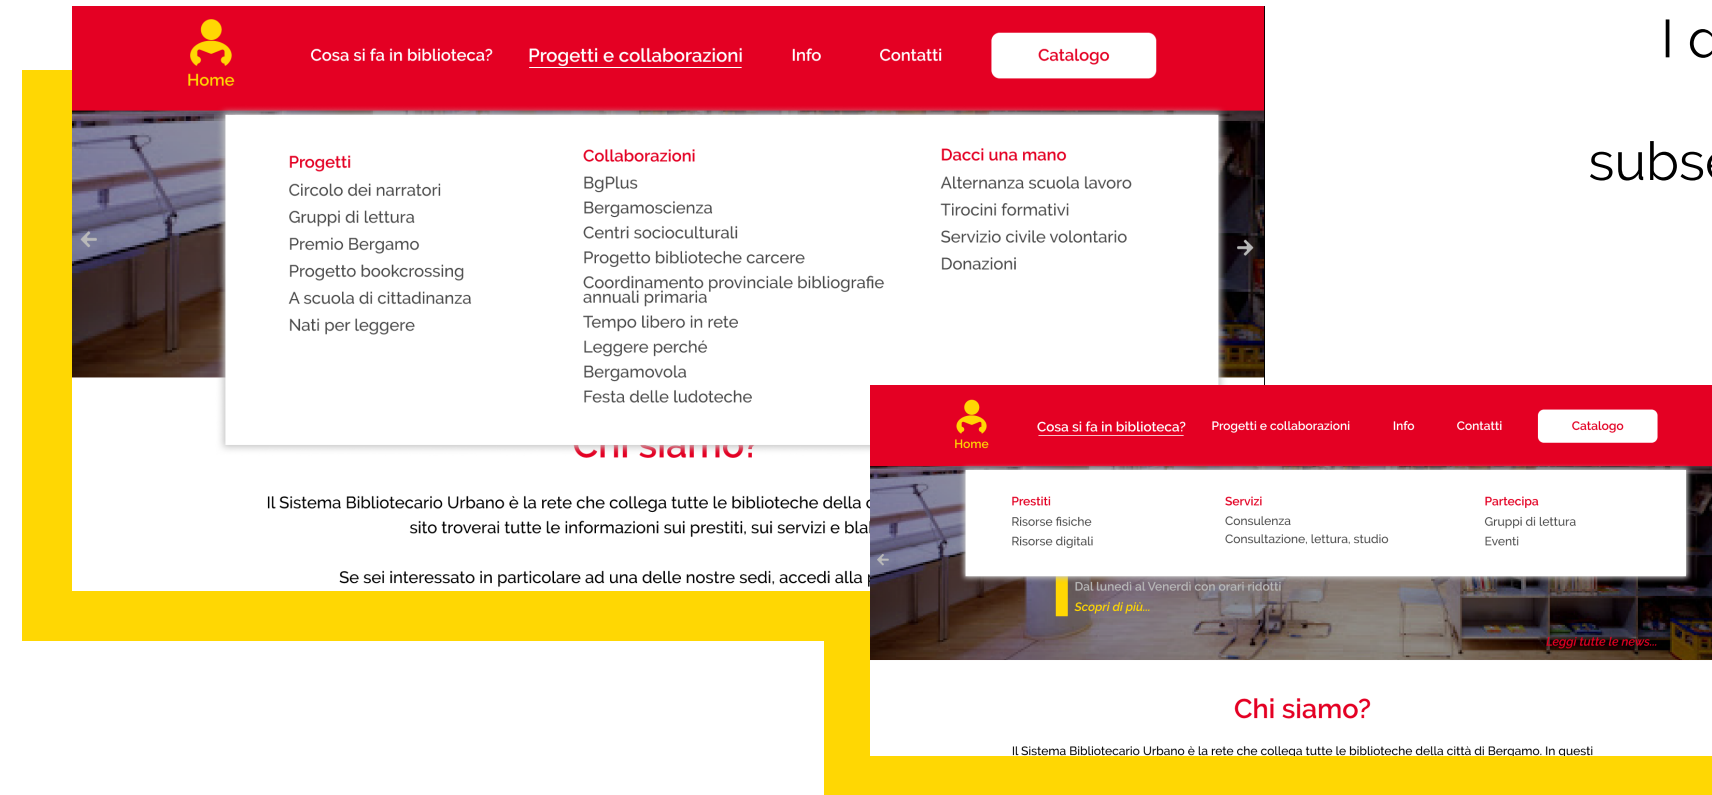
Home
Cosa si fa in biblioteca?
Progetti e collaborazioni
Info
Contatti
Catalogo

Progetti
Circolo dei narratori
Gruppi di lettura
Premio Bergamo
Progetto bookcrossing
A scuola di cittadinanza
Nati per leggere

Collaborazioni
BgPlus
Bergamoscienza
Centri socioculturali
Progetto biblioteche carcere
Coordinamento provinciale bibliografie annuali primaria
Tempo libero in rete
Leggere perché
Bergamovola
Festa delle ludoteche

Dacci una mano
Alternanza scuola lavoro
Tirocini formativi
Servizio civile volontario
Donazioni

Chi siamo?

Il Sistema Bibliotecario Urbano è la rete che collega tutte le biblioteche della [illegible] sito troverai tutte le informazioni sui prestiti, sui servizi e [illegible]

Se sei interessato in particolare ad una delle nostre sedi, accedi alla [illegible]

l c
subse

Home
Cosa si fa in biblioteca?
Progetti e collaborazioni
Info
Contatti
Catalogo

Prestiti
Risorse fisiche
Risorse digitali

Servizi
Consulenza
Consultazione, lettura, studio

Partecipa
Gruppi di lettura
Eventi

Dal lunedì al Venerdì con orari ridotti
Scopri di più...
Leggi tutte le news...

Chi siamo?

Il Sistema Bibliotecario Urbano è la rete che collega tutte le biblioteche della città di Bergamo. In questi